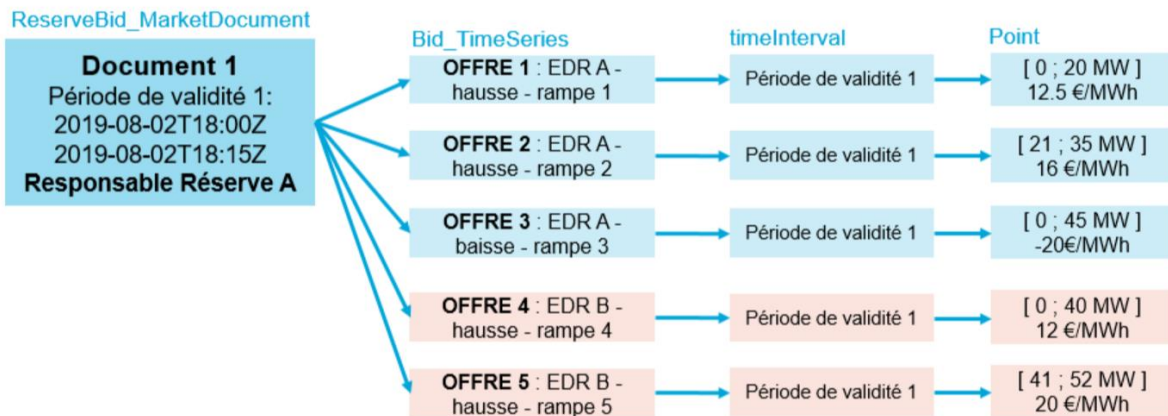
ReserveBid_MarketDocument

Document 1
Période de validité 1:
2019-08-02T18:00Z
2019-08-02T18:15Z
Responsable Réserve A

Bid_TimeSeries

timeInterval

Point

OFFRE 1 : EDR A - hausse - rampe 1

Période de validité 1

[ 0 ; 20 MW ]
12.5 €/MWh

OFFRE 2 : EDR A - hausse - rampe 2

Période de validité 1

[ 21 ; 35 MW ]
16 €/MWh

OFFRE 3 : EDR A - baisse - rampe 3

Période de validité 1

[ 0 ; 45 MW ]
-20€/MWh

OFFRE 4 : EDR B - hausse - rampe 4

Période de validité 1

[ 0 ; 40 MW ]
12 €/MWh

OFFRE 5 : EDR B - hausse - rampe 5

Période de validité 1

[ 41 ; 52 MW ]
20 €/MWh